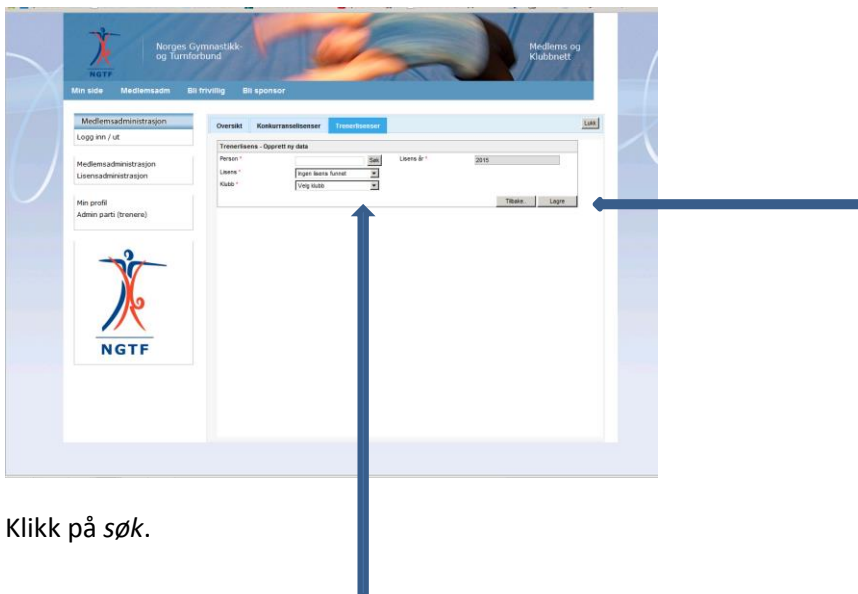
NGTF

Norges Gymnastikk- og Turnforbund

Medlems og Klubbnett

Min side Medlemsadm Bli frivillig Bli sponsor

Medlemsadministrasjon

Logg inn / ut

Medlemsadministrasjon
Lisensadministrasjon

Min profil
Admin parti (trenere)

NGTF

Oversikt Konkurranselisenser Trenerlisenser

Lukk

Trenerlisens - Opprett ny data

Person * Søk Lisens år * 2015

Lisens * Ingen lisens funnet

Klubb * Velg klubb

Tilbake Lagre

Klikk på *søk*.